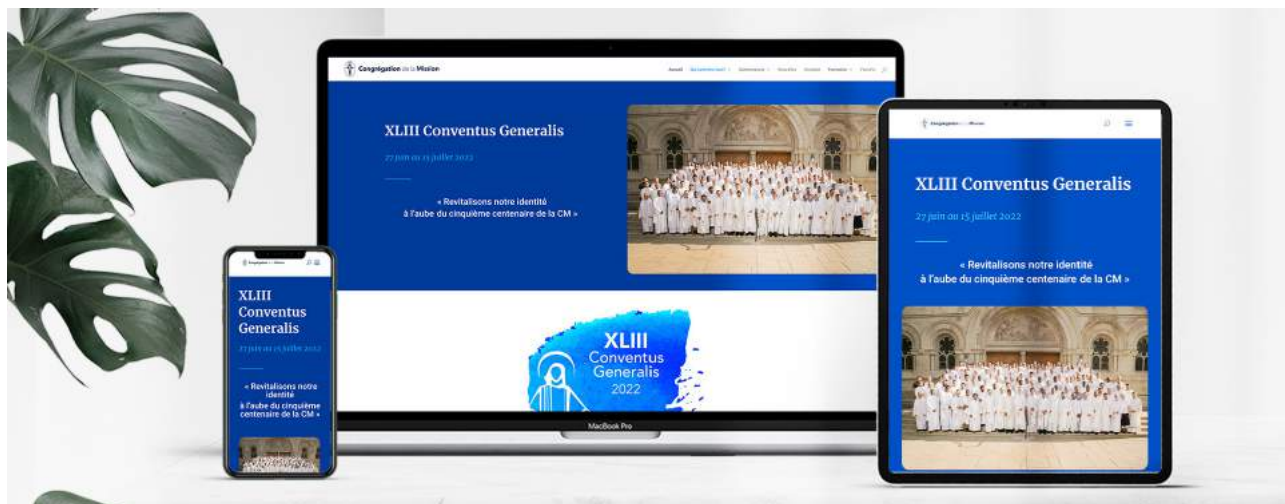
Congrégation de la Mission

Accueil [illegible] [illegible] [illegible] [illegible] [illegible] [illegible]

XLIII Conventus Generalis

27 juin au 15 juillet 2022

« Revitalisons notre identité
à l'aube du cinquième centenaire de la CM »

XLIII
Conventus
Generalis
2022

MacBook Pro

Congrégation de la Mission

XLIII Conventus Generalis

27 juin au 15 juillet 2022

« Revitalisons notre identité
à l'aube du cinquième centenaire de la CM »

Congrégation de la Mission

XLIII Conventus Generalis

27 juin au 15 juillet 2022

« Revitalisons notre identité
à l'aube du cinquième centenaire de la CM »